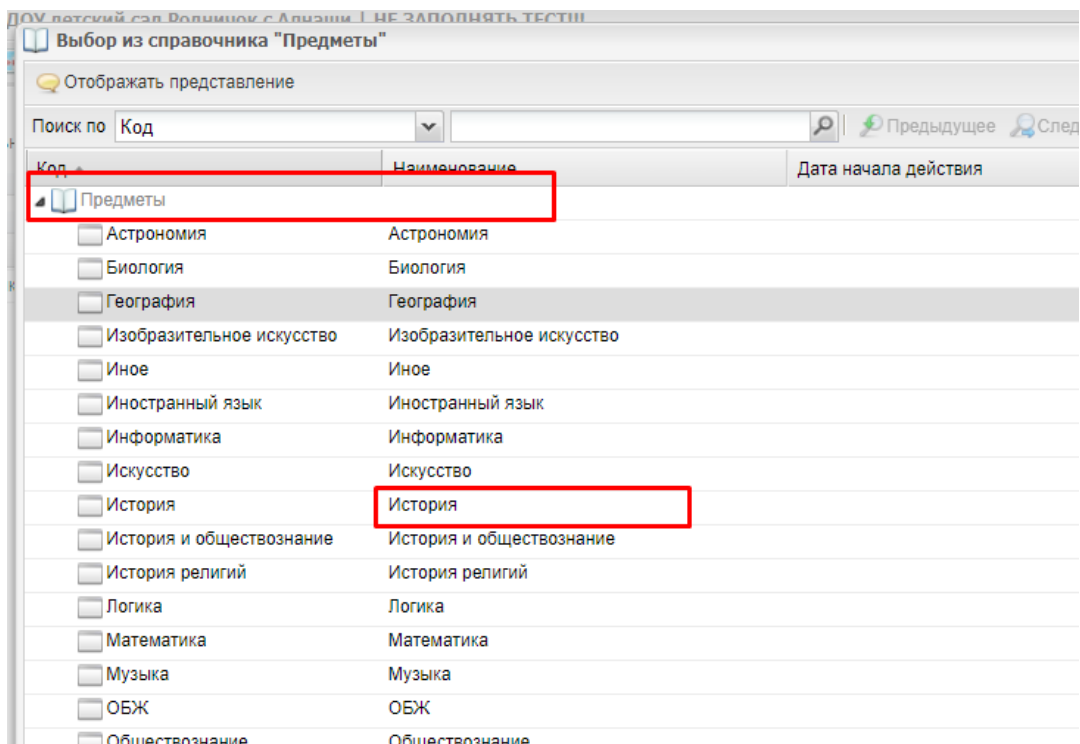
ДОУ детский сад Родничок с Алнаши | НЕ ЗАПОЛНЯТЬ ТЕСТ!!!

Выбор из справочника "Предметы"

Отображать представление

Поиск по Код

Предыдущее След

| Код | Наименование | Дата начала действия |
|---|---|---|
| Предметы | | |
| Астрономия | Астрономия | |
| Биология | Биология | |
| География | География | |
| Изобразительное искусство | Изобразительное искусство | |
| Иное | Иное | |
| Иностранный язык | Иностранный язык | |
| Информатика | Информатика | |
| Искусство | Искусство | |
| История | История | |
| История и обществознание | История и обществознание | |
| История религий | История религий | |
| Логика | Логика | |
| Математика | Математика | |
| Музыка | Музыка | |
| ОБЖ | ОБЖ | |
| Обществознание | Обществознание | |